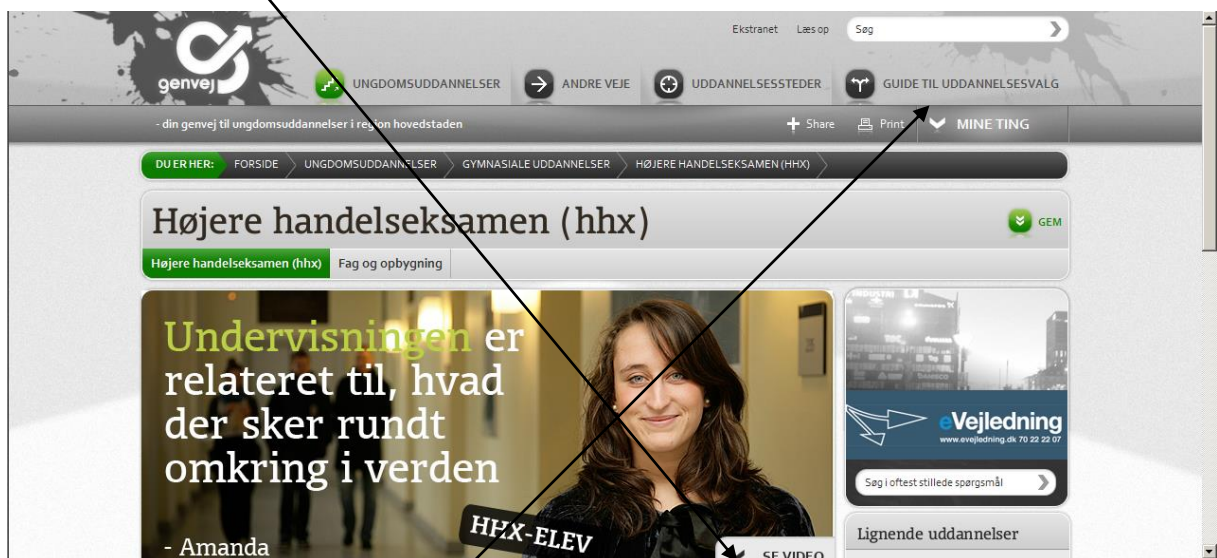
Ekstranet Læs op Søg

genvej

UNGDOMSUDDANNELSER ANDRE VEJE UDDANNELSESSTEDER GUIDE TIL UDDANNELSESVALG

- din genvej til ungdomsuddannelser i region hovedstaden

Share Print MINE TING

DU ER HER: FORSIDE UNGDOMSUDDANNELSER GYMNASIALE UDDANNELSER HØJERE HANDELSEKSAMEN (HHX)

Højere handelseksamen (hhx)

GEM

Højere handelseksamen (hhx) Fag og opbygning

Undervisningen er relateret til, hvad der sker rundt omkring i verden

- Amanda

HHX-ELEV

SE VIDEO

eVejledning
www.evejledning.dk 70 22 22 07

Søg i oftest stillede spørgsmål

Lignende uddannelser